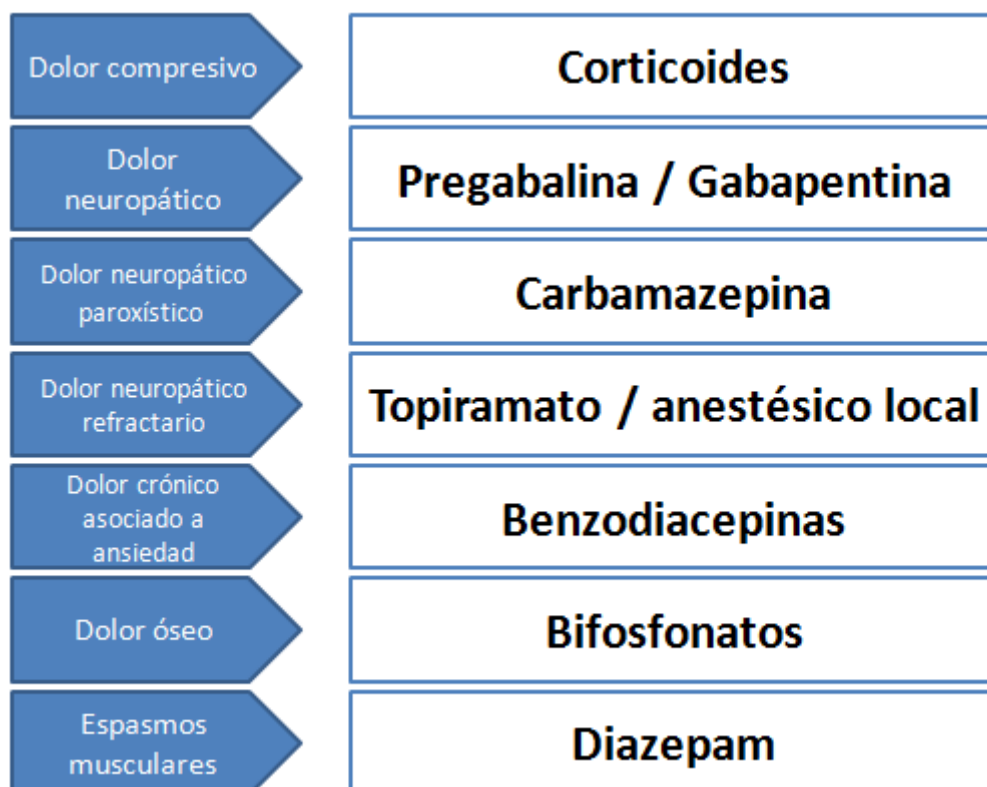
Dolor compresivo
Corticoides

Dolor neuropático
Pregabalina / Gabapentina

Dolor neuropático paroxístico
Carbamazepina

Dolor neuropático refractario
Topiramato / anestésico local

Dolor crónico asociado a ansiedad
Benzodiacepinas

Dolor óseo
Bifosfonatos

Espasmos musculares
Diazepam